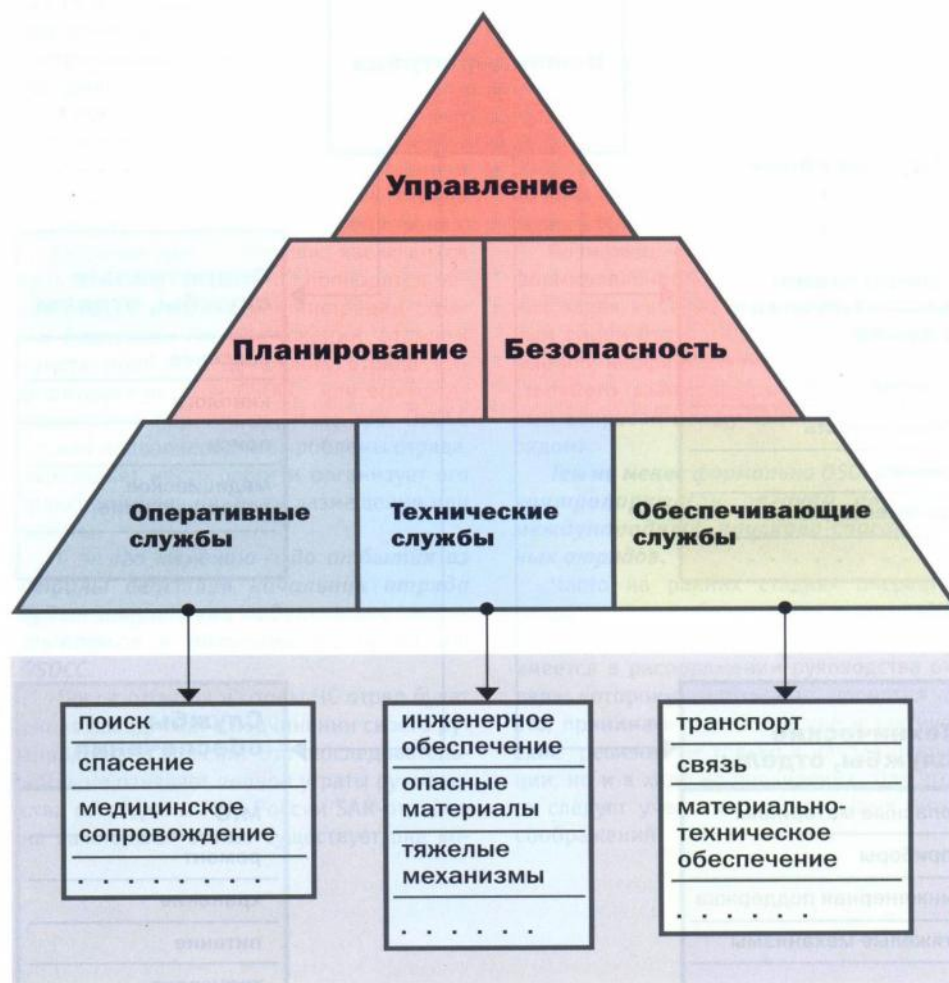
Управление

Планирование

Безопасность

Оперативные службы

Технические службы

Обеспечивающие службы

поиск

спасение

медицинское сопровождение

. . . . . . . .

инженерное обеспечение

опасные материалы

тяжелые механизмы

. . . . . . .

транспорт

связь

материально-техническое обеспечение

. . . . . . .